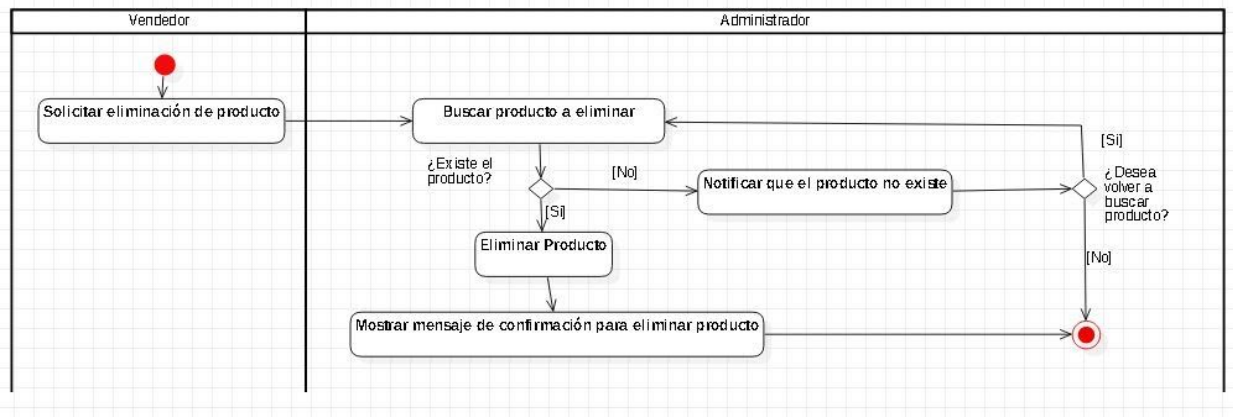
Vendedor

Administrador

Solicitar eliminación de producto

Buscar producto a eliminar

[Si]

¿Existe el producto?

[No]

Notificar que el producto no existe

¿Desea volver a buscar producto?

[Si]

Eliminar Producto

[No]

Mostrar mensaje de confirmación para eliminar producto